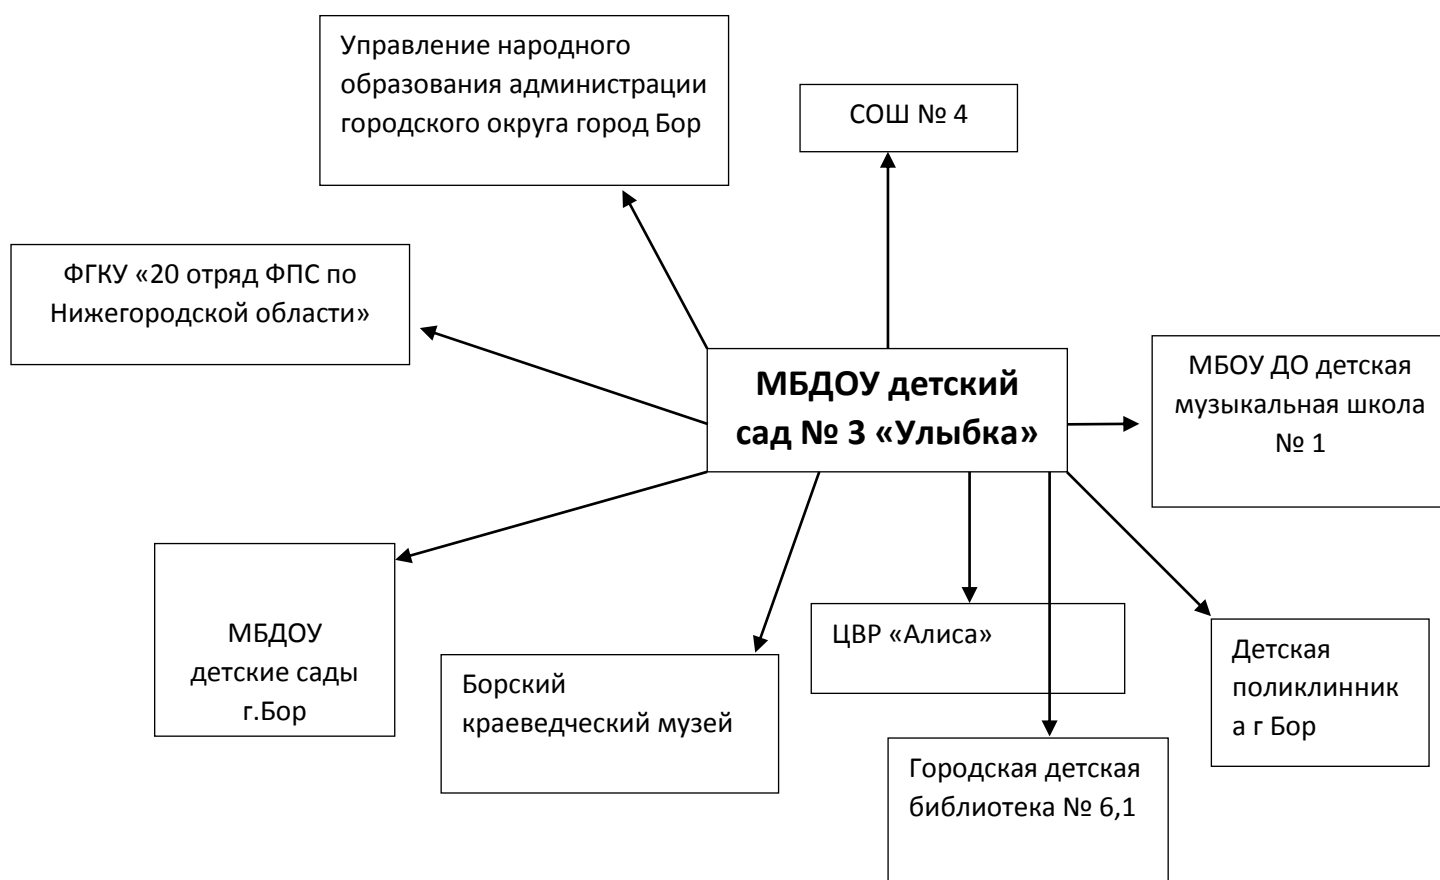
Управление народного образования администрации городского округа город Бор

СОШ № 4

ФГКУ «20 отряд ФПС по Нижегородской области»

МБДОУ детский сад № 3 «Улыбка»

МБОУ ДО детская музыкальная школа № 1

МБДОУ детские сады г.Бор

Борский краеведческий музей

ЦВР «Алиса»

Детская поликлинника г Бор

Городская детская библиотека № 6,1